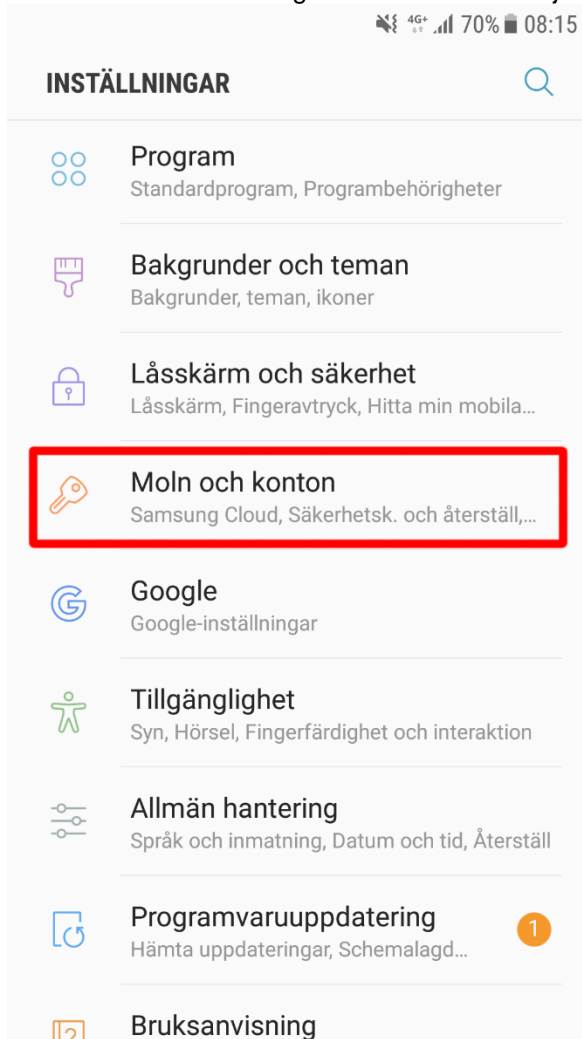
4G+ 70% 08:15

INSTÄLLNINGAR

Program
Standardprogram, Programbehörigheter

Bakgrunder och teman
Bakgrunder, teman, ikoner

Låsskärm och säkerhet
Låsskärm, Fingeravtryck, Hitta min mobila...

Moln och konton
Samsung Cloud, Säkerhetsk. och återställ,...

Google
Google-inställningar

Tillgänglighet
Syn, Hörsel, Fingerfärdighet och interaktion

Allmän hantering
Språk och inmatning, Datum och tid, Återställ

Programvaruuppdatering
Hämta uppdateringar, Schemalagd...
1

Bruksanvisning